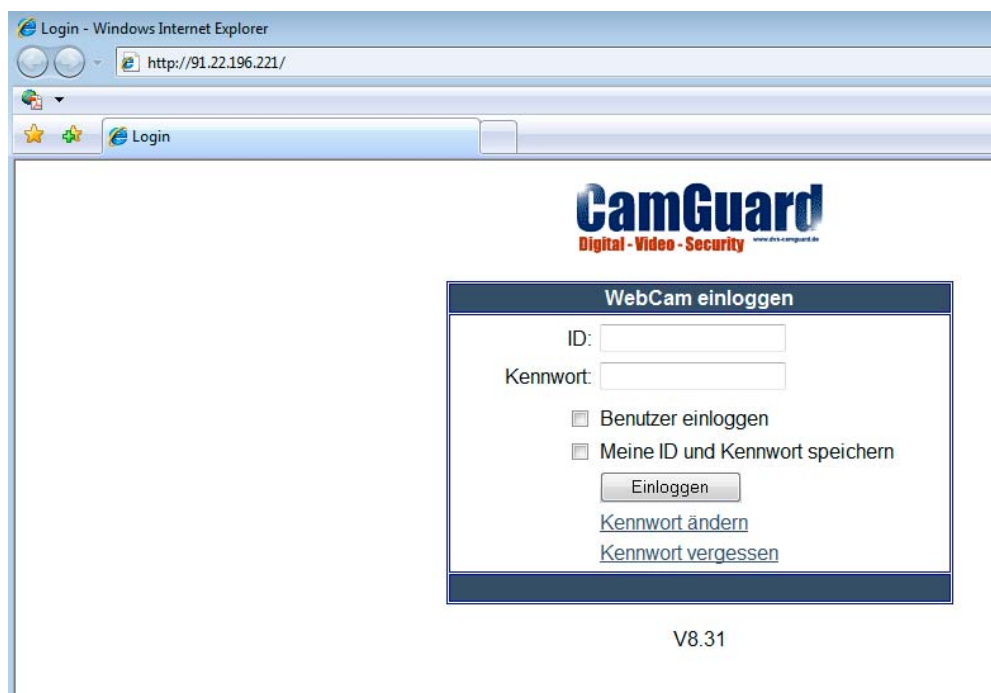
Login - Windows Internet Explorer

http://91.22.196.221/

Login

CamGuard
Digital - Video - Security www.dvs-camguard.de

WebCam einloggen

ID:

Kennwort:

Benutzer einloggen

Meine ID und Kennwort speichern

Einloggen

Kennwort ändern

Kennwort vergessen

V8.31